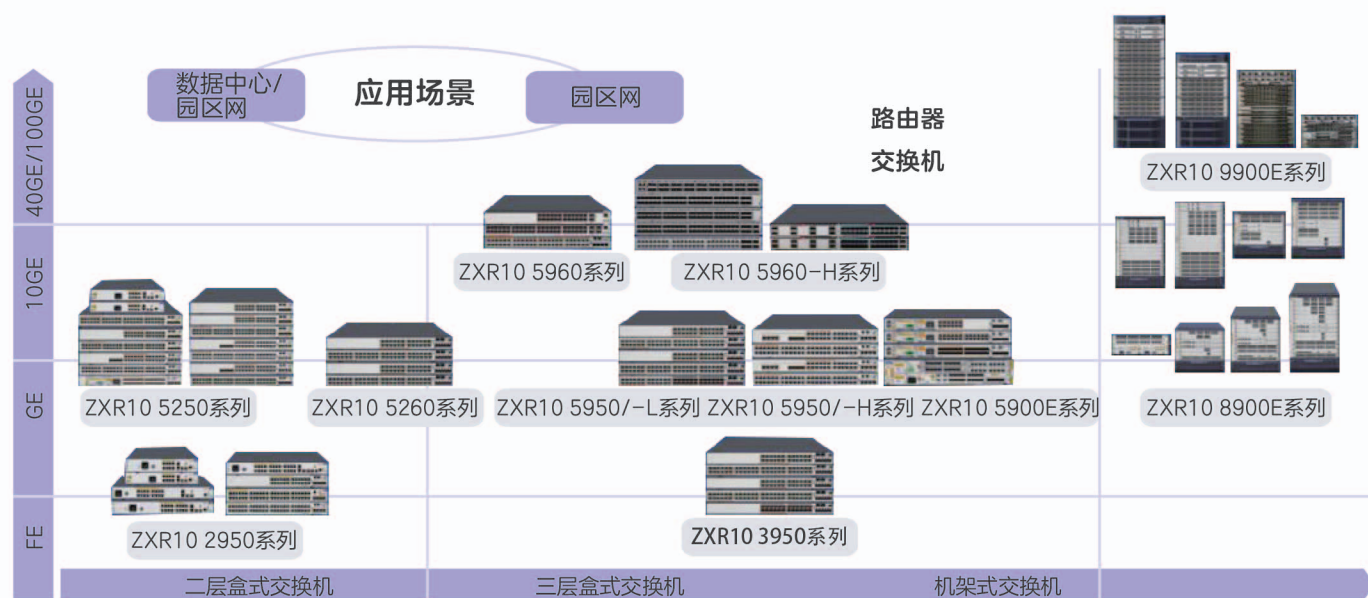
40GE/100GE

10GE

GE

FE

数据中心/园区网

应用场景

园区网

路由器

交换机

ZXR10 9900E系列

ZXR10 5960系列

ZXR10 5960-H系列

ZXR10 5250系列

ZXR10 5260系列

ZXR10 5950/-L系列

ZXR10 5950/-H系列

ZXR10 5900E系列

ZXR10 8900E系列

ZXR10 2950系列

ZXR10 3950系列

二层盒式交换机

三层盒式交换机

机架式交换机